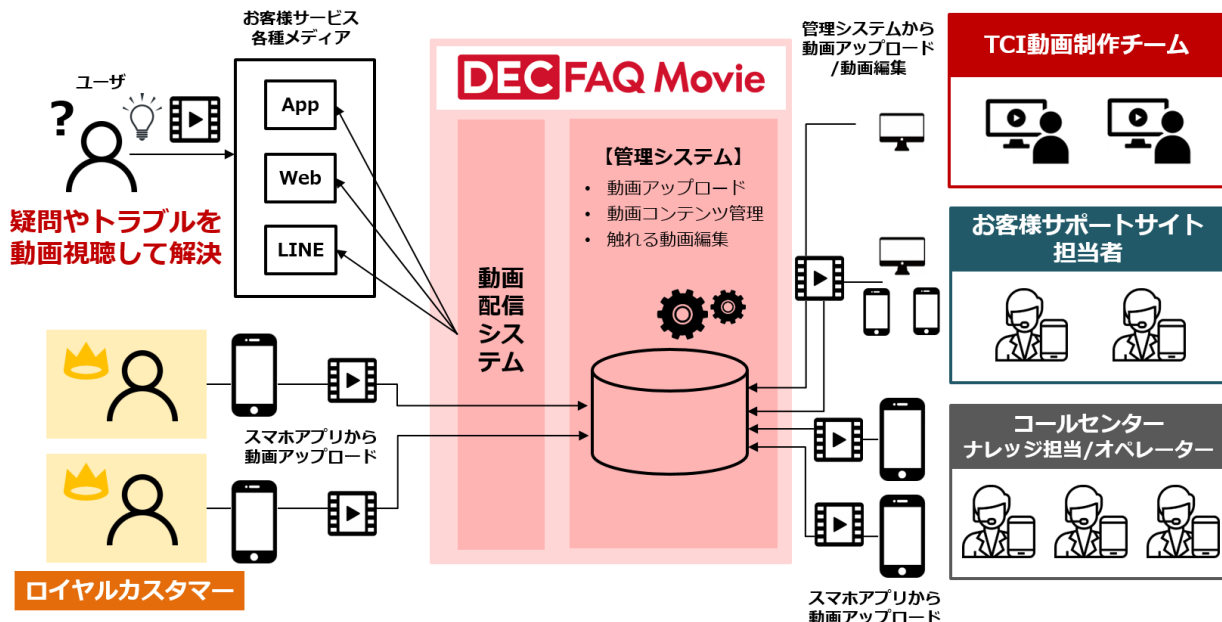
お客様サービス
各種メディア

ユーザ

?

App

Web

LINE

疑問やトラブルを
動画視聴して解決

DEC FAQ Movie

動画
配信
システム

【管理システム】
• 動画アップロード
• 動画コンテンツ管理
• 触れる動画編集

管理システムから
動画アップロード
/動画編集

TCI動画制作チーム

お客様サポートサイト
担当者

コールセンター
ナレッジ担当/オペレーター

スマホアプリから
動画アップロード

ロイヤルカスタマー

スマホアプリから
動画アップロード